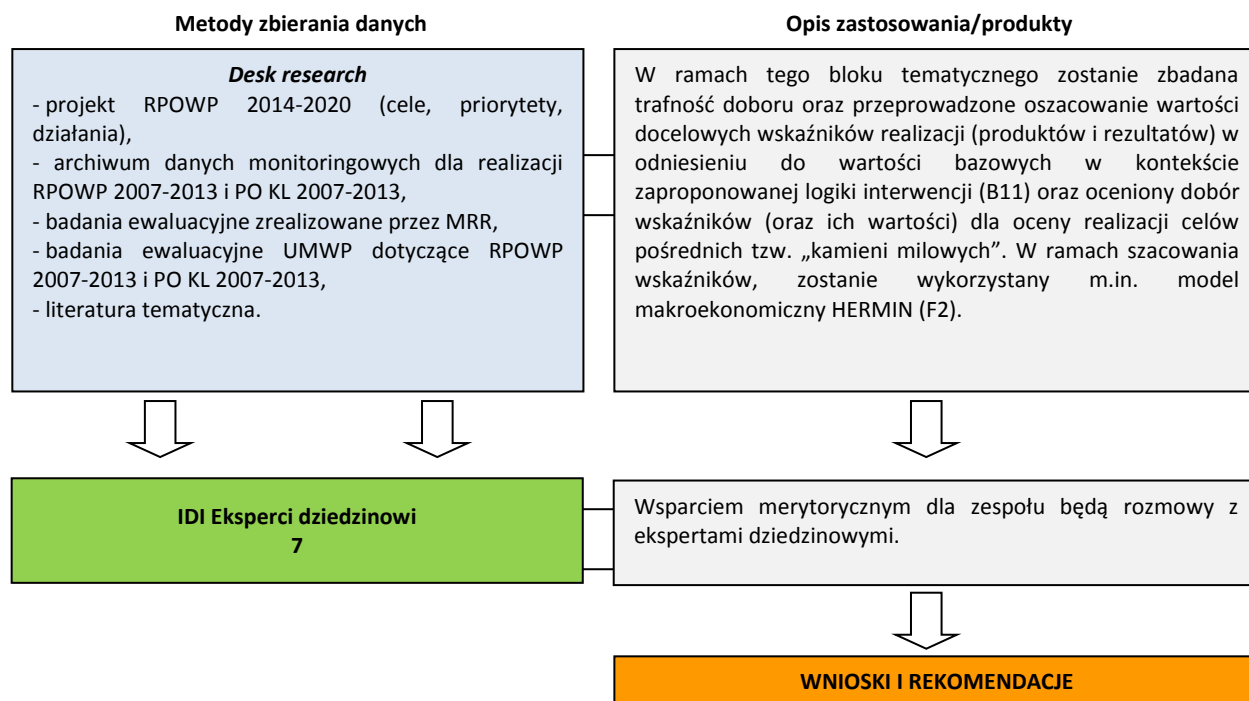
Metody zbierania danych

Opis zastosowania/produkty

*Desk research*
- projekt RPOWP 2014-2020 (cele, priorytety, działania),
- archiwum danych monitoringowych dla realizacji RPOWP 2007-2013 i PO KL 2007-2013,
- badania ewaluacyjne zrealizowane przez MRR,
- badania ewaluacyjne UMWP dotyczące RPOWP 2007-2013 i PO KL 2007-2013,
- literatura tematyczna.

W ramach tego bloku tematycznego zostanie zbadana trafność doboru oraz przeprowadzone oszacowanie wartości docelowych wskaźników realizacji (produktów i rezultatów) w odniesieniu do wartości bazowych w kontekście zaproponowanej logiki interwencji (B11) oraz oceniony dobór wskaźników (oraz ich wartości) dla oceny realizacji celów pośrednich tzw. „kamieni milowych". W ramach szacowania wskaźników, zostanie wykorzystany m.in. model makroekonomiczny HERMIN (F2).

IDI Eksperci dziedzinowi
7

Wsparciem merytorycznym dla zespołu będą rozmowy z ekspertami dziedzinowymi.

WNIOSKI I REKOMENDACJE